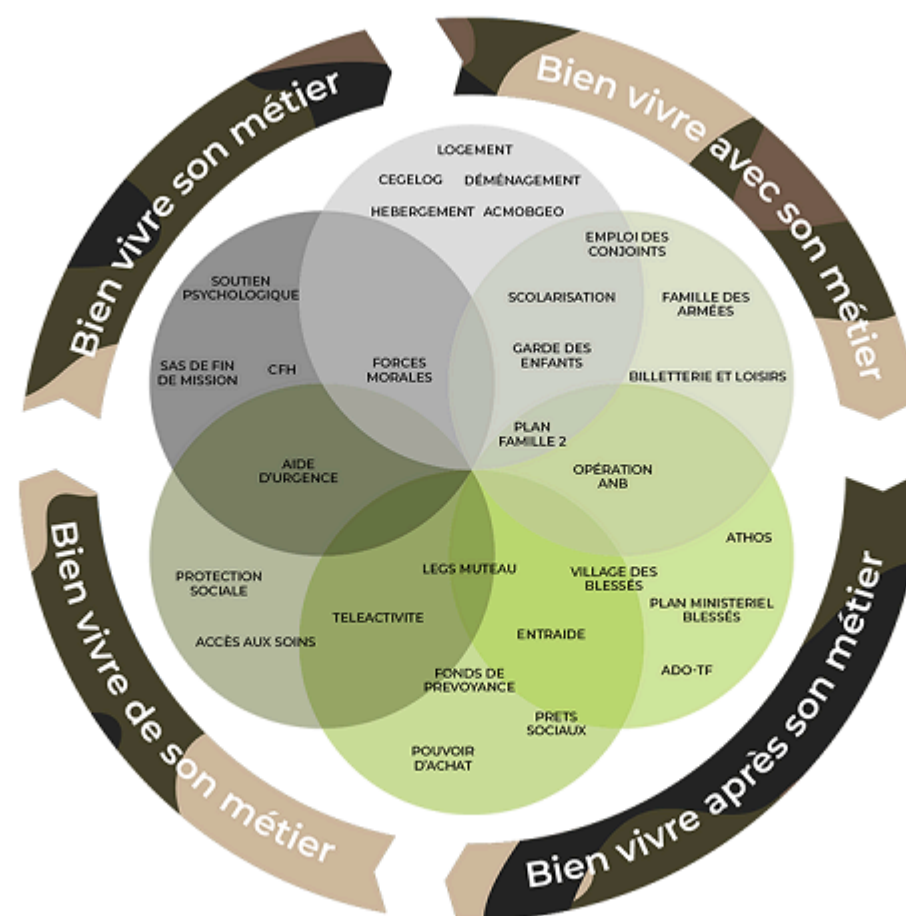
Bien vivre son métier

Bien vivre avec son métier

Bien vivre après son métier

Bien vivre de son métier

LOGEMENT
CEGELOG
DÉMÉNAGEMENT
HEBERGEMENT
ACMOBGEO

SOUTIEN PSYCHOLOGIQUE
SAS DE FIN DE MISSION
CFH
FORCES MORALES

EMPLOI DES CONJOINTS
SCOLARISATION
FAMILLE DES ARMÉES
GARDE DES ENFANTS
BILLETTERIE ET LOISIRS
PLAN FAMILLE 2

AIDE D'URGENCE

OPÉRATION ANB
ATHOS

PROTECTION SOCIALE
ACCÈS AUX SOINS
LEGS MUTEAU
TELEACTIVITE
VILLAGE DES BLESSÉS
PLAN MINISTERIEL BLESSÉS
ENTRAIDE
ADO-TF
FONDS DE PREVOYANCE
PRETS SOCIAUX
POUVOIR D'ACHAT